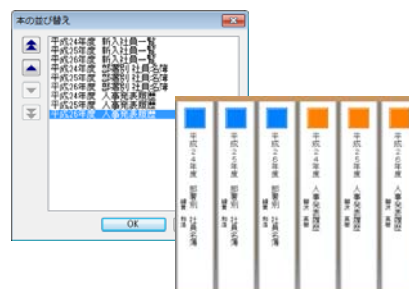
本の並び替え

平成24年度 新入社員一覧
平成25年度 新入社員一覧
平成26年度 新入社員一覧
平成24年度 部署別 社員名簿
平成25年度 部署別 社員名簿
平成26年度 部署別 社員名簿
平成24年度 人事発表履歴
平成25年度 人事発表履歴
平成26年度 人事発表履歴

OK

平成24年度
部署別 社員名簿
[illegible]

平成25年度
部署別 社員名簿
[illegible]

平成26年度
部署別 社員名簿
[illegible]

平成24年度
人事発表履歴
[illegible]

平成25年度
人事発表履歴
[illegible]

平成26年度
人事発表履歴